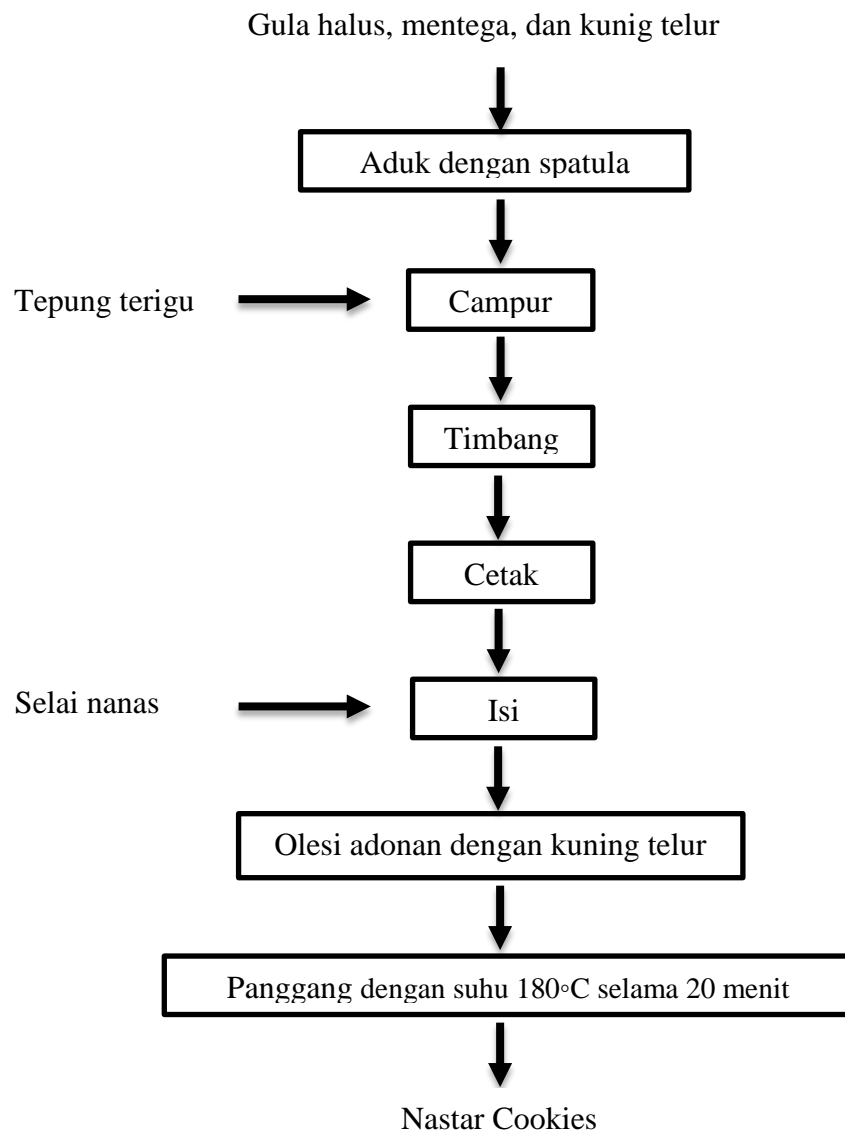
Gula halus, mentega, dan kunig telur

Aduk dengan spatula

Tepung terigu

Campur

Timbang

Cetak

Selai nanas

Isi

Olesi adonan dengan kuning telur

Panggang dengan suhu 180◦C selama 20 menit

Nastar Cookies